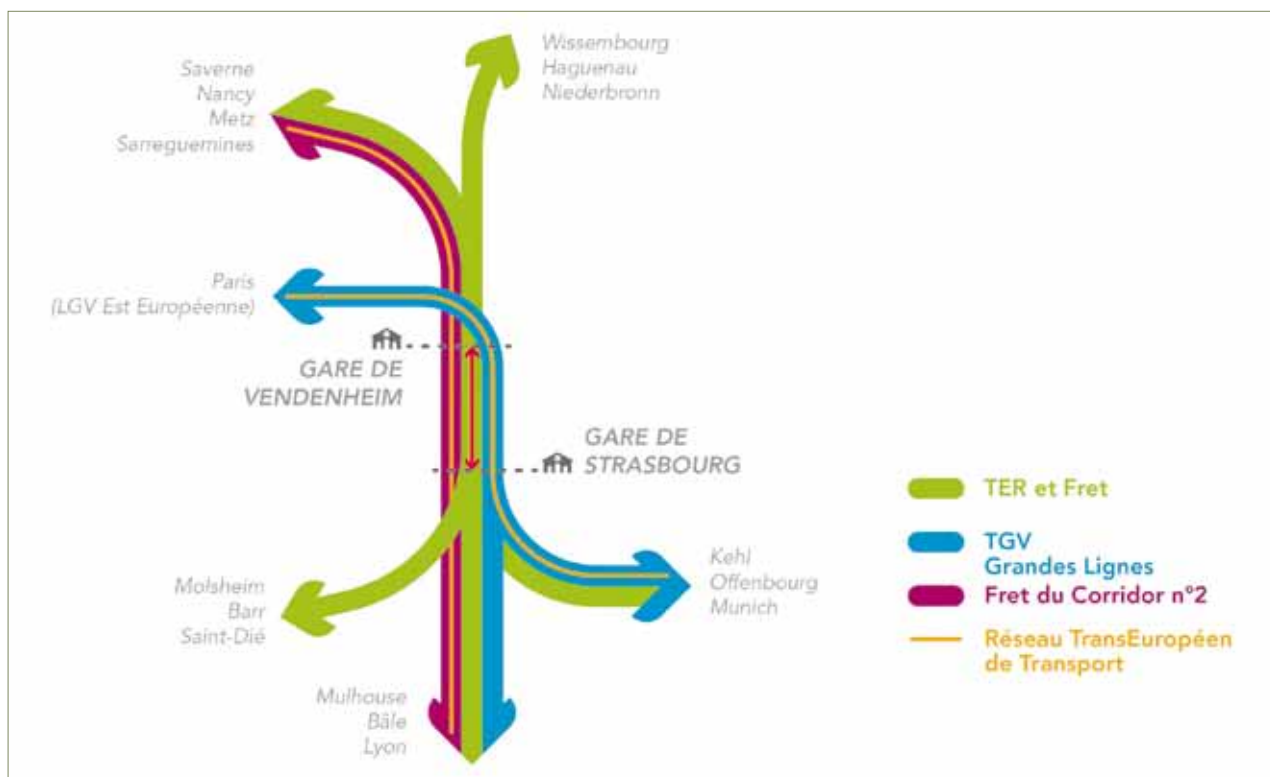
Wissembourg
Haguenau
Niederbronn

Saverne
Nancy
Metz
Sarreguemines

Paris
(LGV Est Européenne)

GARE DE
VENDENHEIM

GARE DE
STRASBOURG

Kehl
Offenbourg
Munich

Molsheim
Barr
Saint-Dié

Mulhouse
Bâle
Lyon

TER et Fret

TGV
Grandes Lignes

Fret du Corridor n°2

Réseau TransEuropéen
de Transport